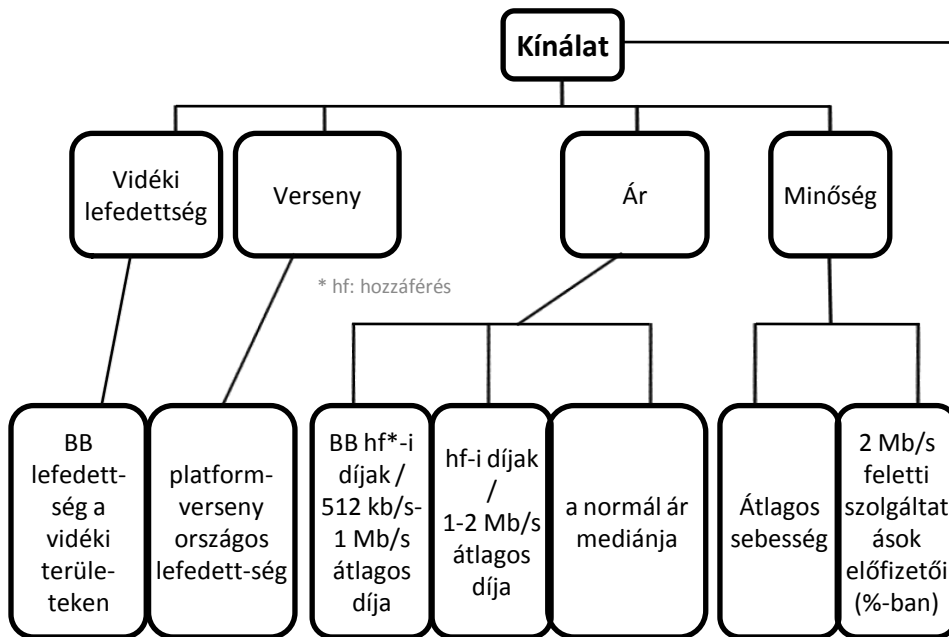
Kínálat

Vidéki lefedettség

Verseny

Ár

Minőség

* hf: hozzáférés

BB lefedettség a vidéki területeken

platformverseny országos lefedett-ség

BB hf*-i díjak / 512 kb/s-1 Mb/s átlagos díja

hf-i díjak / 1-2 Mb/s átlagos díja

a normál ár mediánja

Átlagos sebesség

2 Mb/s feletti szolgáltatások előfizetői (%-ban)